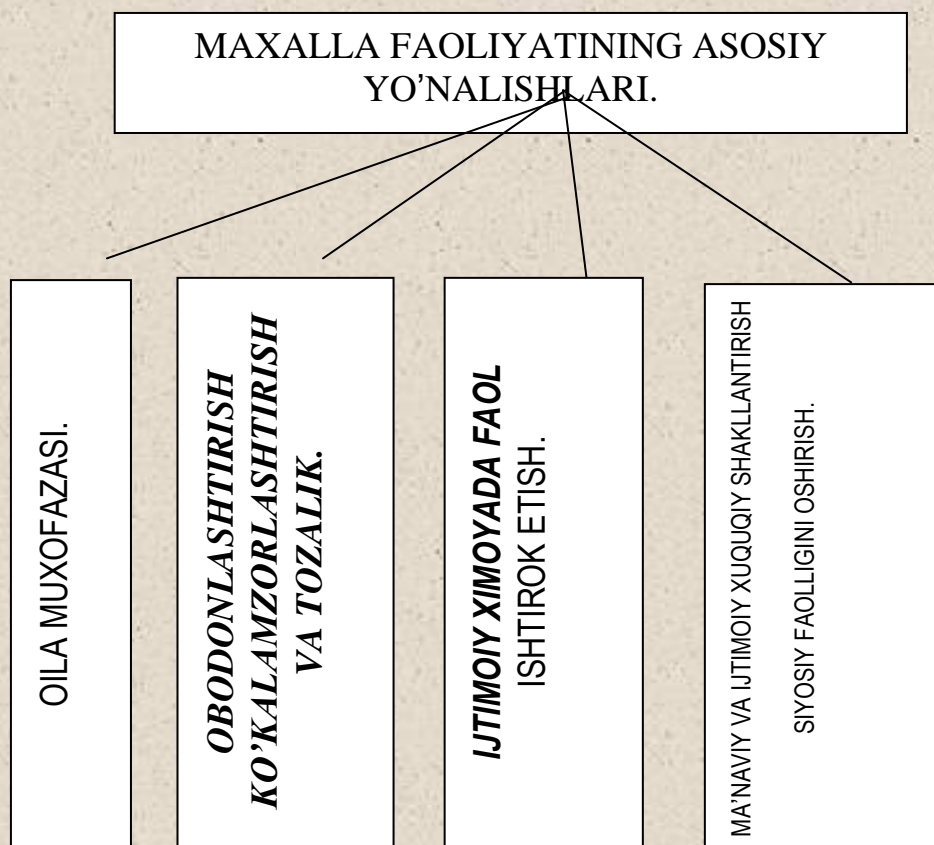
MAXALLA FAOLIYATINING ASOSIY YO’NALISHLARI.

OILA MUXOFAZASI.

OBODONLASHTIRISH KO’KALAMZORLASHTIRISH VA TOZALIK.

IJTIMOIY XIMOYADA FAOL ISHTIROK ETISH.

MA’NAVIY VA IJTIMOIY XUQUQIY SHAKLLANTIRISH SIYOSIY FAOLLIGINI OSHIRISH.